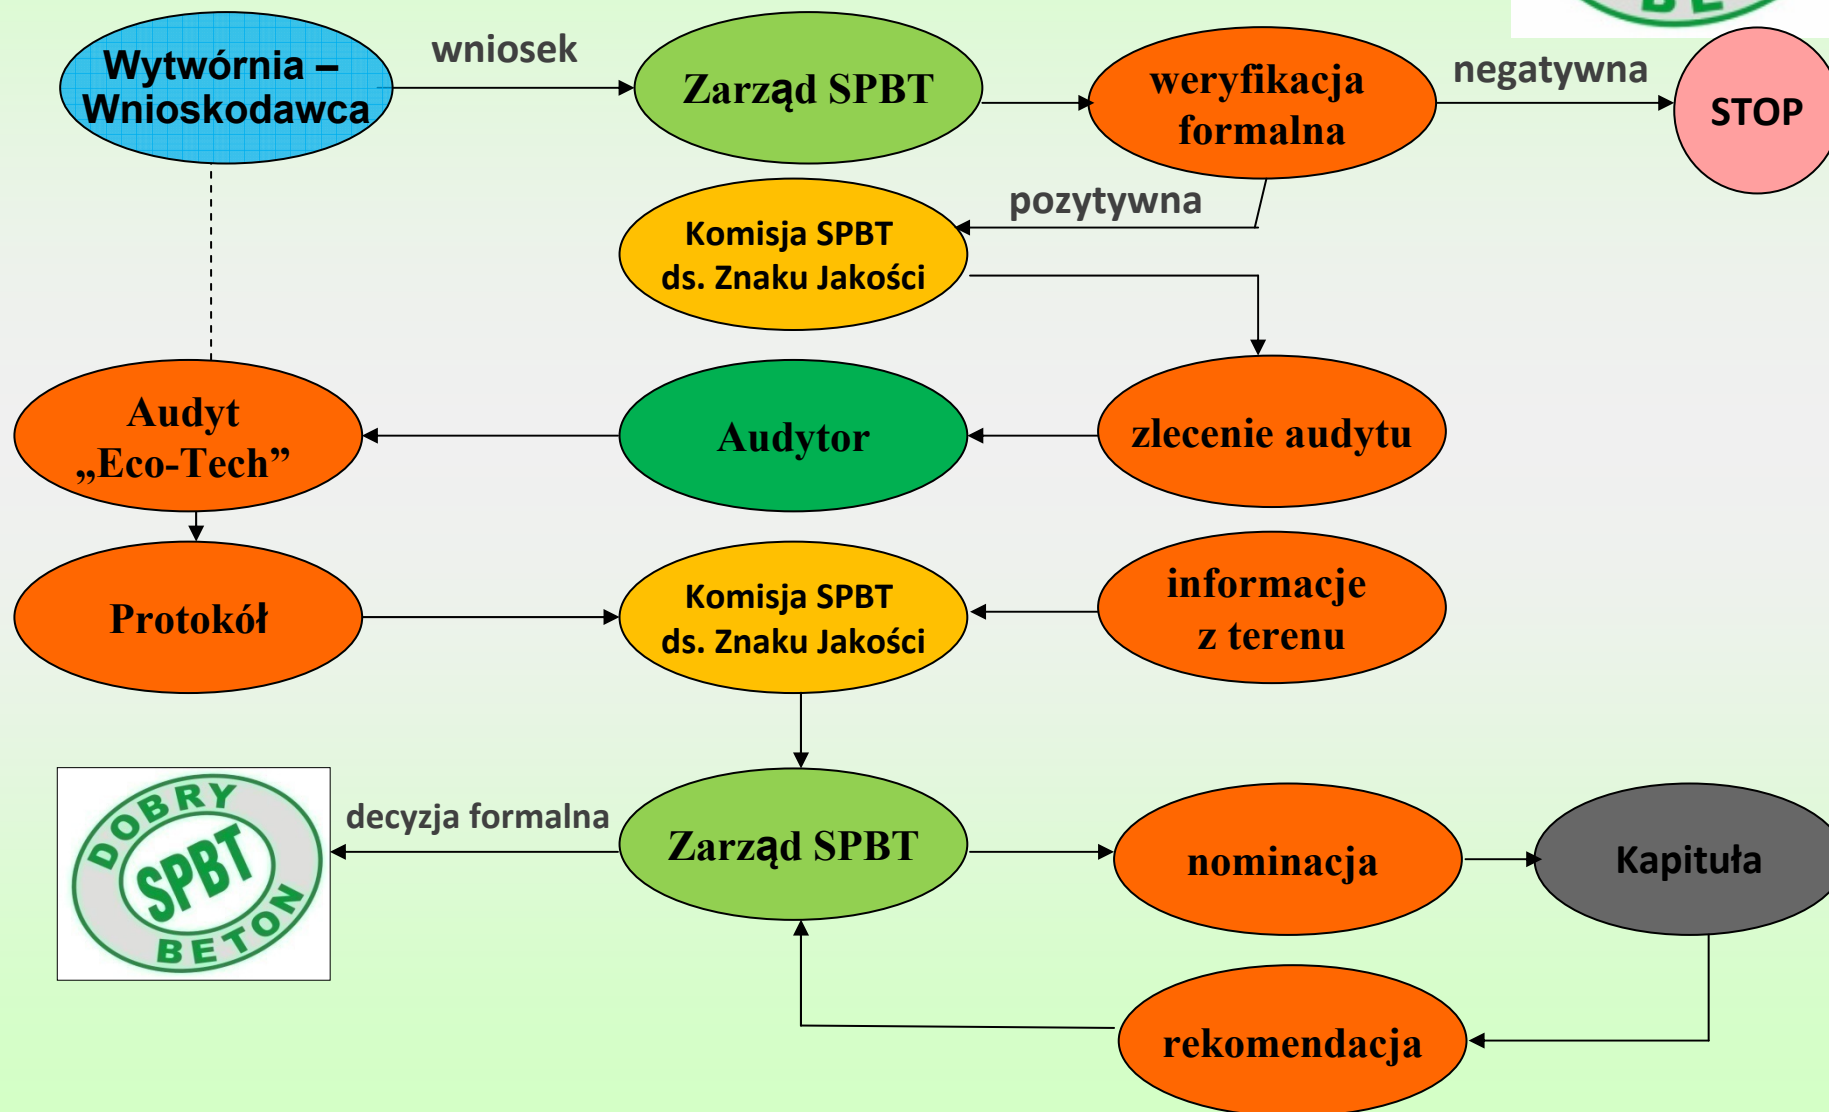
Wytwórnia – Wnioskodawca

wniosek

Zarząd SPBT

weryfikacja formalna

negatywna

STOP

pozytywna

Komisja SPBT ds. Znaku Jakości

Audyt „Eco-Tech”

Audytor

zlecenie audytu

Protokół

Komisja SPBT ds. Znaku Jakości

informacje z terenu

DOBRY SPBT BETON

decyzja formalna

Zarząd SPBT

nominacja

Kapituła

rekomendacja